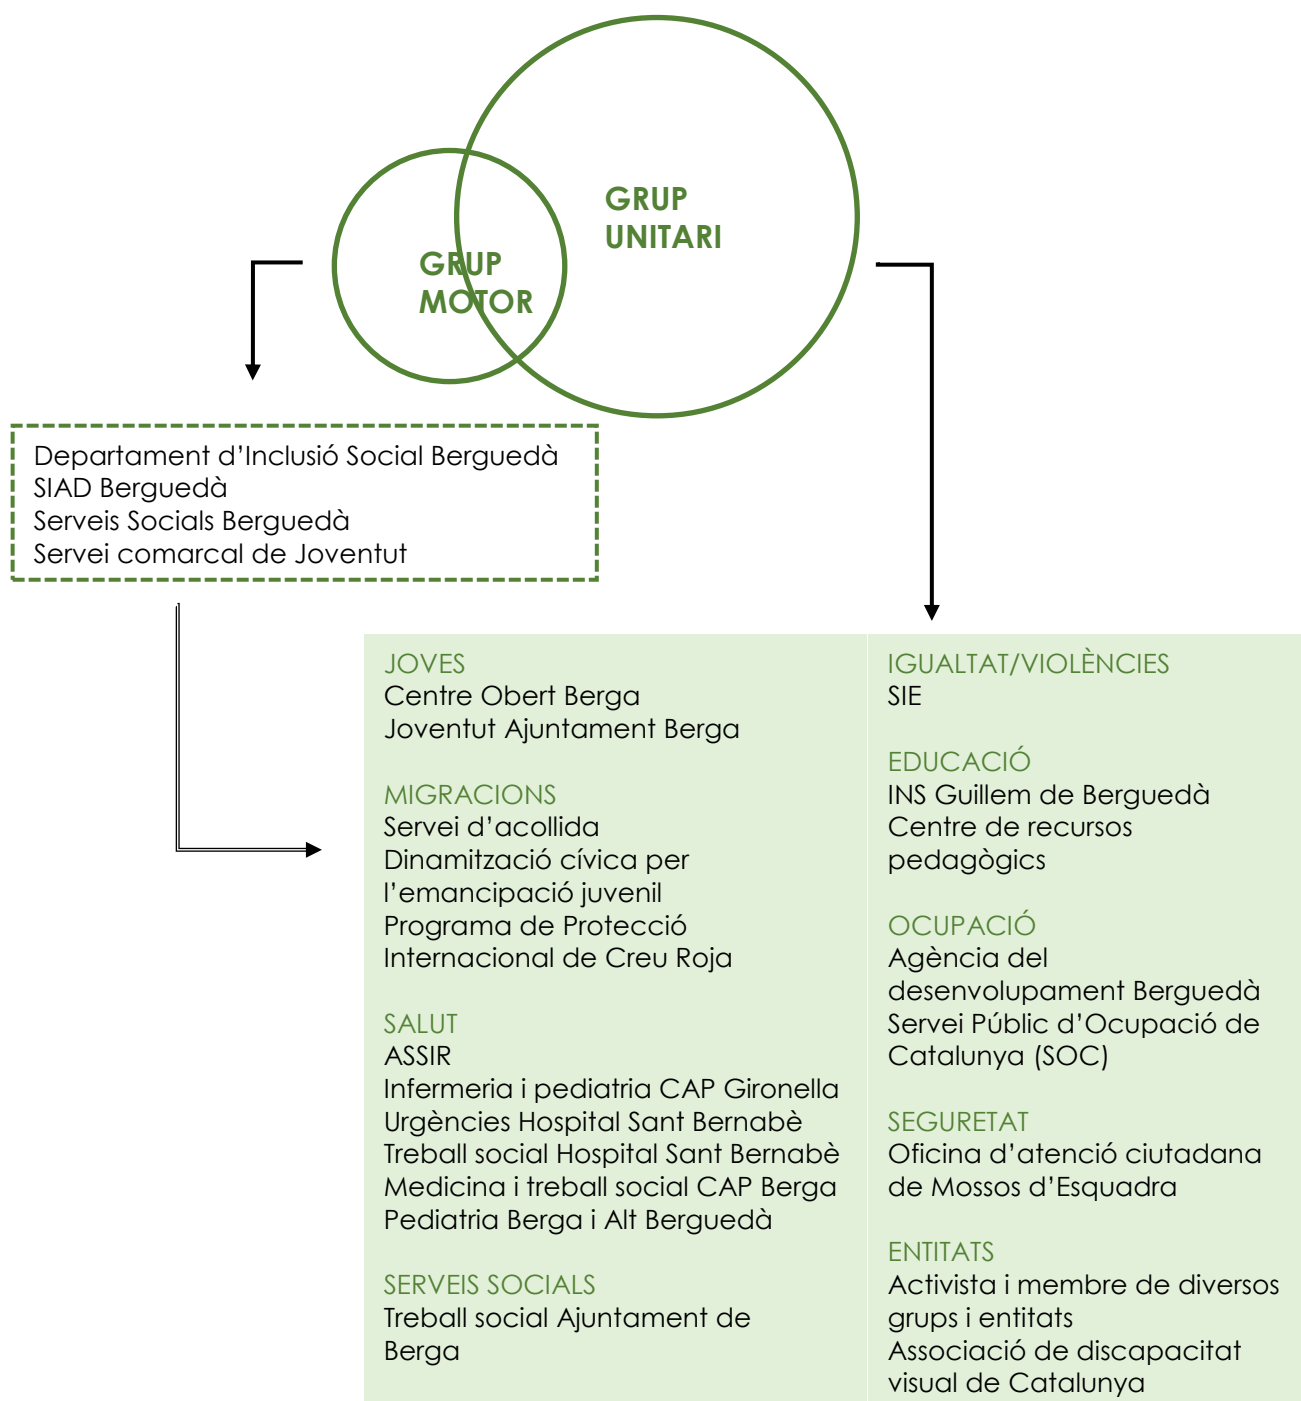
GRUP UNITARI

GRUP MOTOR

Departament d'Inclusió Social Berguedà
SIAD Berguedà
Serveis Socials Berguedà
Servei comarcal de Joventut

JOVES
Centre Obert Berga
Joventut Ajuntament Berga

MIGRACIONS
Servei d'acollida
Dinamització cívica per l'emancipació juvenil
Programa de Protecció Internacional de Creu Roja

SALUT
ASSIR
Infermeria i pediatria CAP Gironella
Urgències Hospital Sant Bernabè
Treball social Hospital Sant Bernabè
Medicina i treball social CAP Berga
Pediatria Berga i Alt Berguedà

SERVEIS SOCIALS
Treball social Ajuntament de Berga

IGUALTAT/VIOLÈNCIES
SIE

EDUCACIÓ
INS Guillem de Berguedà
Centre de recursos pedagògics

OCUPACIÓ
Agència del desenvolupament Berguedà
Servei Públic d'Ocupació de Catalunya (SOC)

SEGURETAT
Oficina d'atenció ciutadana de Mossos d'Esquadra

ENTITATS
Activista i membre de diversos grups i entitats
Associació de discapacitat visual de Catalunya